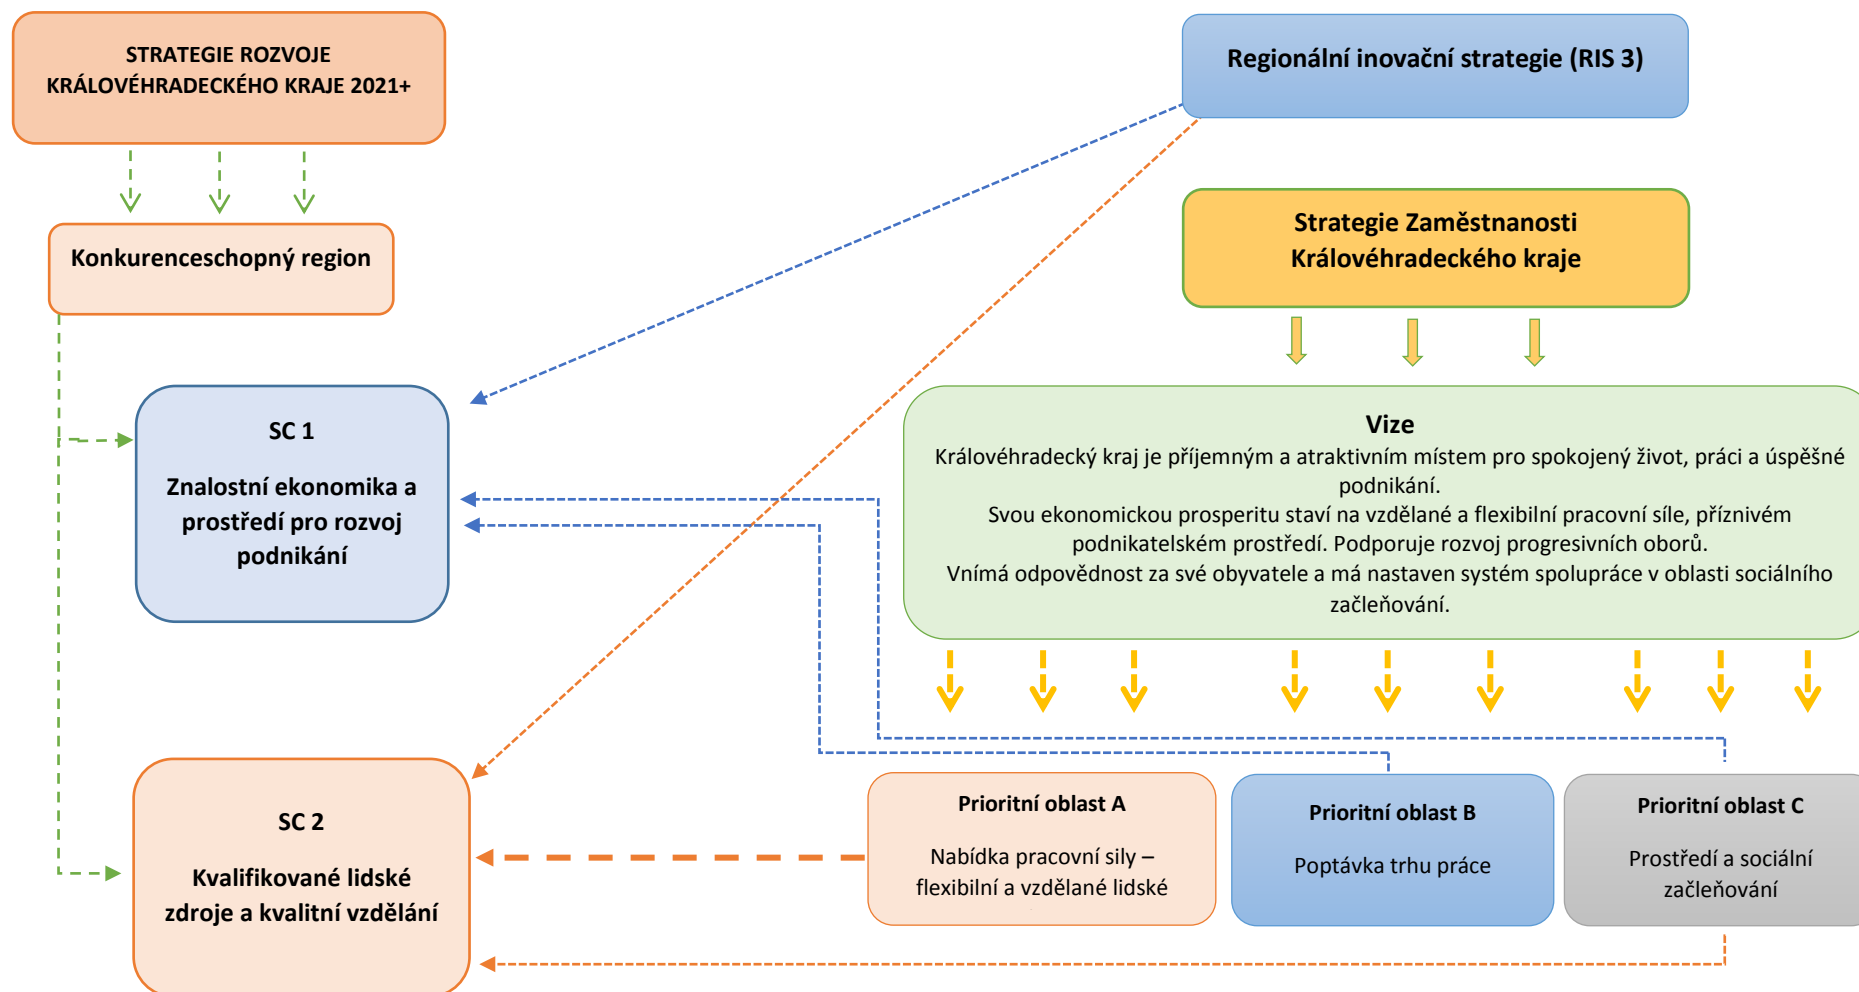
STRATEGIE ROZVOJE KRÁLOVÉHRADECKÉHO KRAJE 2021+

Regionální inovační strategie (RIS 3)

Konkurenceschopný region

Strategie Zaměstnanosti Královéhradeckého kraje

SC 1

Znalostní ekonomika a prostředí pro rozvoj podnikání

Vize
Královéhradecký kraj je příjemným a atraktivním místem pro spokojený život, práci a úspěšné podnikání.
Svou ekonomickou prosperitu staví na vzdělané a flexibilní pracovní síle, příznivém podnikatelském prostředí. Podporuje rozvoj progresivních oborů.
Vnímá odpovědnost za své obyvatele a má nastaven systém spolupráce v oblasti sociálního začleňování.

SC 2

Kvalifikované lidské zdroje a kvalitní vzdělání

Prioritní oblast A

Nabídka pracovní sily – flexibilní a vzdělané lidské

Prioritní oblast B

Poptávka trhu práce

Prioritní oblast C

Prostředí a sociální začleňování